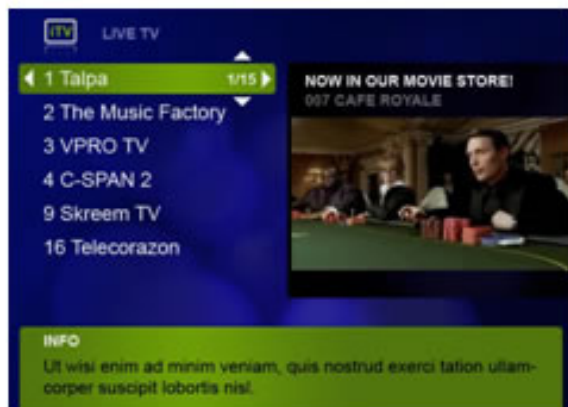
ITV LIVE TV

1 Talpa 1/15
2 The Music Factory
3 VPRO TV
4 C-SPAN 2
9 Skreem TV
16 Telecorazon

NOW IN OUR MOVIE STORE!
007 CAFE ROYALE

INFO
Ut wisi enim ad minim veniam, quis nostrud exerci tation ullamcorper suscipit lobortis nisl.